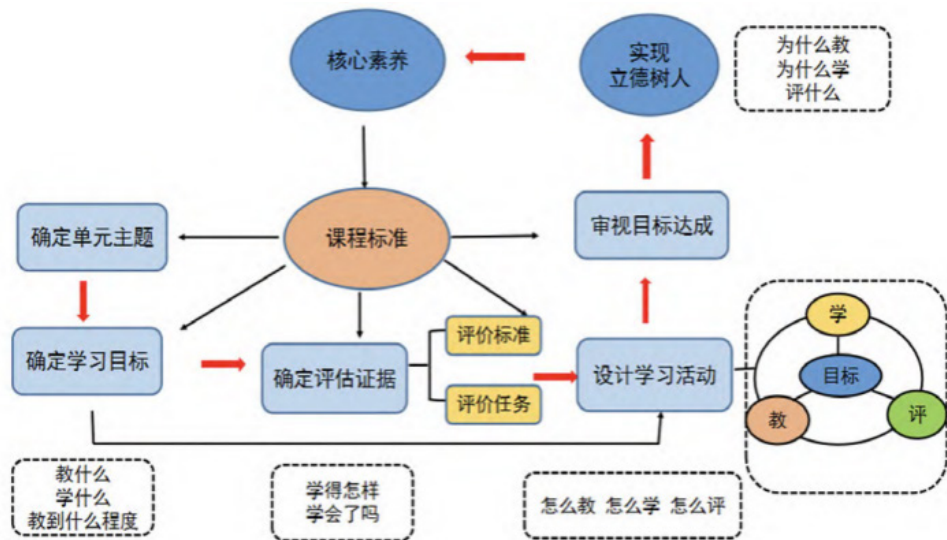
核心素养

实现
立德树人

为什么教
为什么学
评什么

课程标准

确定单元主题

审视目标达成

确定学习目标

确定评估证据

评价标准

评价任务

设计学习活动

学

目标

教

评

教什么
学什么
教到什么程度

学得怎样
学会了吗

怎么教 怎么学 怎么评